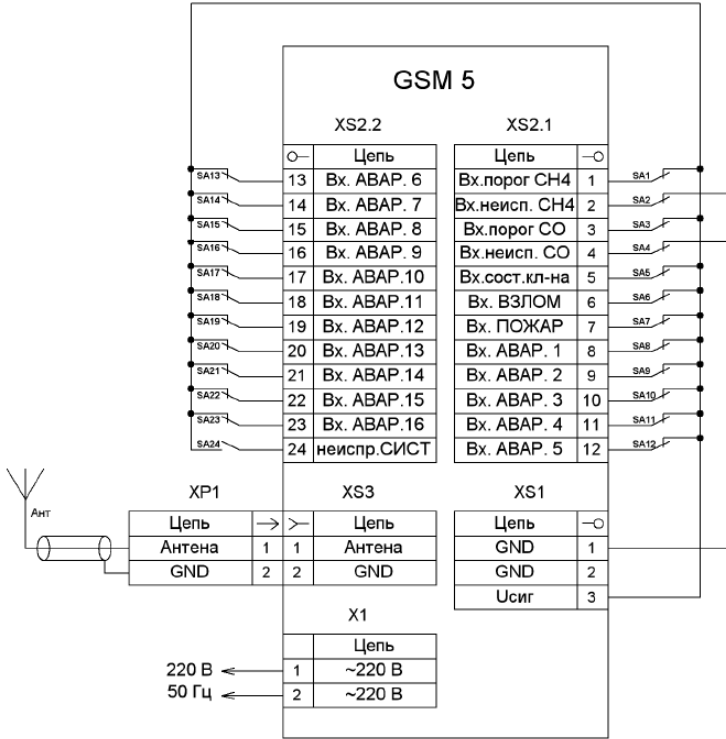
GSM 5

XS2.2

|  | Цепь |
|---|---|
| 13 | Вх. АВАР. 6 |
| 14 | Вх. АВАР. 7 |
| 15 | Вх. АВАР. 8 |
| 16 | Вх. АВАР. 9 |
| 17 | Вх. АВАР.10 |
| 18 | Вх. АВАР.11 |
| 19 | Вх. АВАР.12 |
| 20 | Вх. АВАР.13 |
| 21 | Вх. АВАР.14 |
| 22 | Вх. АВАР.15 |
| 23 | Вх. АВАР.16 |
| 24 | неиспр.СИСТ |

SA13 SA14 SA15 SA16 SA17 SA18 SA19 SA20 SA21 SA22 SA23 SA24

XS2.1

| Цепь |  |
|---|---|
| Вх.порог СН4 | 1 |
| Вх.неисп. СН4 | 2 |
| Вх.порог СО | 3 |
| Вх.неисп. СО | 4 |
| Вх.сост.кл-на | 5 |
| Вх. ВЗЛОМ | 6 |
| Вх. ПОЖАР | 7 |
| Вх. АВАР. 1 | 8 |
| Вх. АВАР. 2 | 9 |
| Вх. АВАР. 3 | 10 |
| Вх. АВАР. 4 | 11 |
| Вх. АВАР. 5 | 12 |

SA1 SA2 SA3 SA4 SA5 SA6 SA7 SA8 SA9 SA10 SA11 SA12

Ант

XP1

| Цепь |  |
|---|---|
| Антена | 1 |
| GND | 2 |

XS3

|  | Цепь |
|---|---|
| 1 | Антена |
| 2 | GND |

XS1

| Цепь |  |
|---|---|
| GND | 1 |
| GND | 2 |
| Uсиг | 3 |

X1

|  | Цепь |
|---|---|
| 1 | ~220 В |
| 2 | ~220 В |

220 В
50 Гц